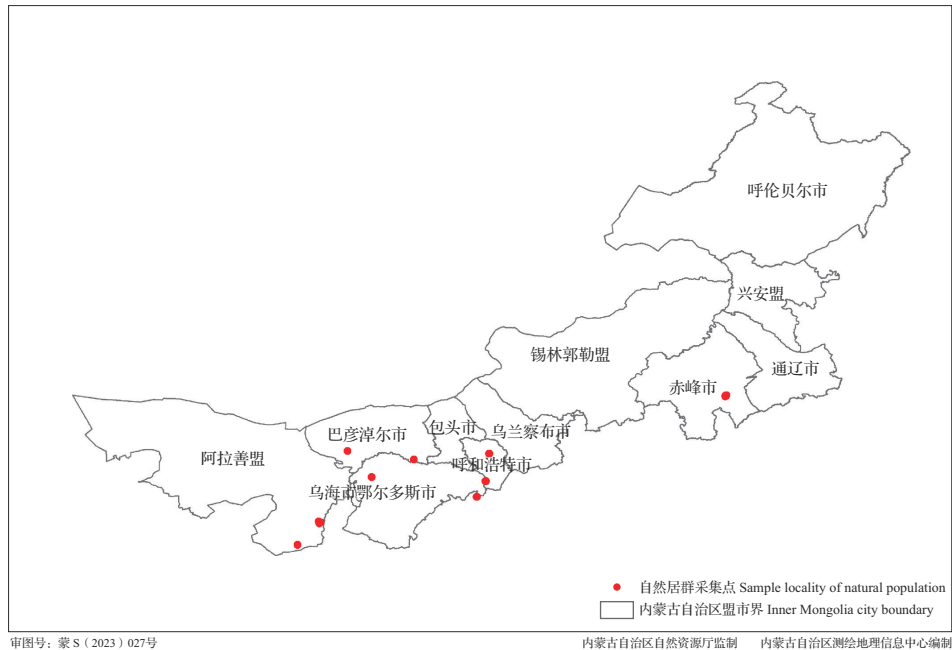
呼伦贝尔市

兴安盟

锡林郭勒盟

通辽市

赤峰市

阿拉善盟

巴彦淖尔市

包头市

乌兰察布市

呼和浩特市

乌海市

鄂尔多斯市

自然居群采集点 Sample locality of natural population

内蒙古自治区盟市界 Inner Mongolia city boundary

审图号：蒙 S（2023）027号

内蒙古自治区自然资源厅监制　内蒙古自治区测绘地理信息中心编制